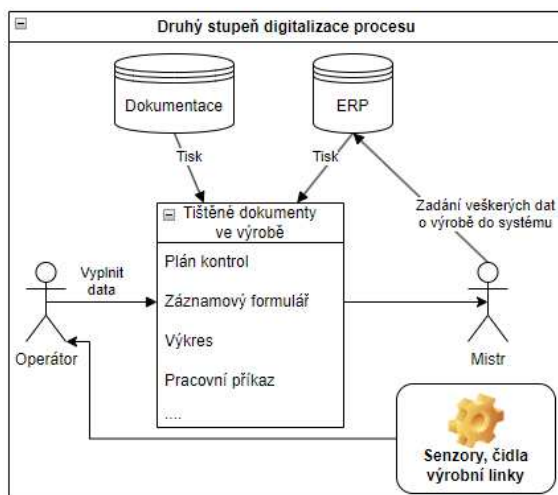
Druhý stupeň digitalizace procesu

Dokumentace

ERP

Tisk

Tisk

Zadání veškerých dat o výrobě do systému

Tištěné dokumenty ve výrobě

Plán kontrol

Záznamový formulář

Výkres

Pracovní příkaz

....

Vyplnit data

Operátor

Mistr

Senzory, čidla výrobní linky